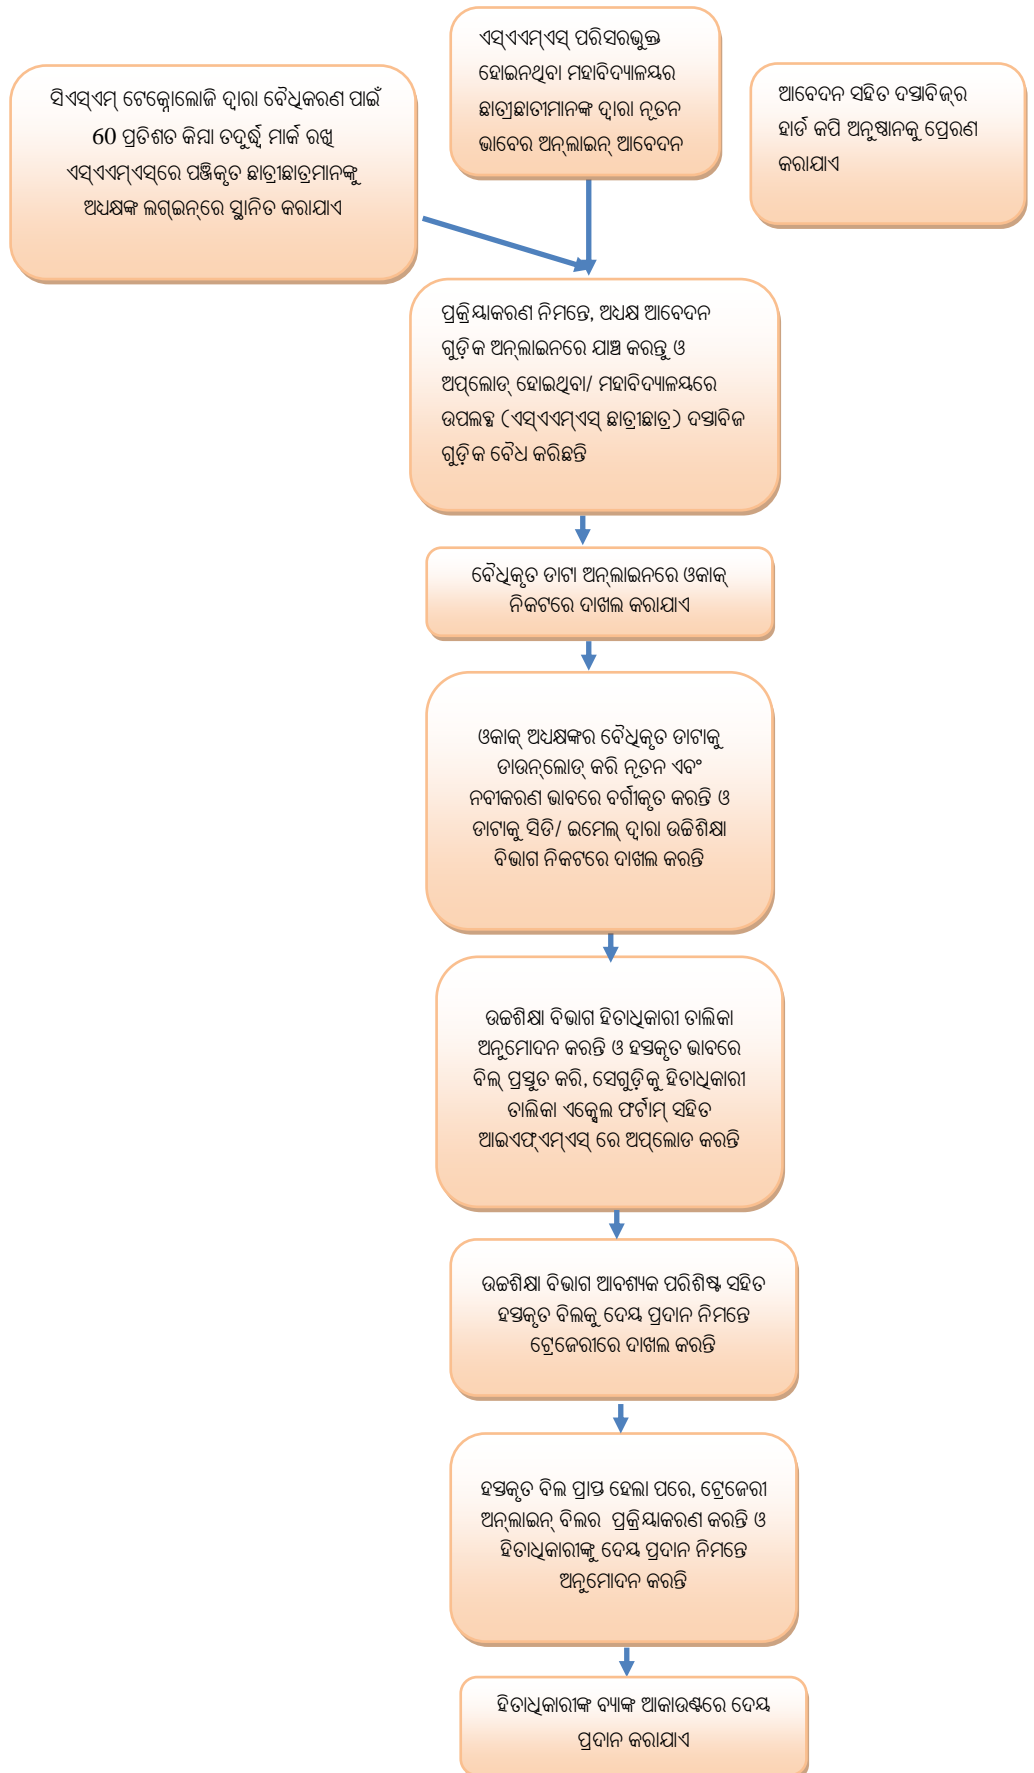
ଏସ୍ଏଏମ୍ଏସ୍ ପରିସରଭୁକ୍ତ ହୋଇନଥିବା ମହାବିଦ୍ୟାଳୟର ଛାତ୍ରୀଛାତ୍ରୀମାନଙ୍କ ଦ୍ୱାରା ନୂତନ ଭାବେର ଅନ୍‌ଲାଇନ୍ ଆବେଦନ

ସିଏସ୍ଏମ୍ ଟେକ୍ନୋଲୋଜି ଦ୍ୱାରା ବୈଧିକରଣ ପାଇଁ 60 ପ୍ରତିଶତ କିମ୍ବା ତଦୁର୍ଦ୍ଧ୍ୱ ମାର୍କ ରଖି ଏସ୍ଏଏମ୍ଏସ୍‌ରେ ପଞ୍ଜିକୃତ ଛାତ୍ରୀଛାତ୍ରମାନଙ୍କୁ ଅଧକ୍ଷଙ୍କ ଲଗ୍‌ଇନ୍‌ରେ ସ୍ଥାନିତ କରାଯାଏ

ଆବେଦନ ସହିତ ଦସ୍ତାବିଜ୍‌ର ହାର୍ଡ କପି ଅନୁଷ୍ଠାନକୁ ପ୍ରେରଣ କରାଯାଏ

ପ୍ରକ୍ରିୟାକରଣ ନିମନ୍ତେ, ଅଧକ୍ଷ ଆବେଦନ ଗୁଡ଼ିକ ଅନ୍‌ଲାଇନରେ ଯାଞ୍ଚ କରନ୍ତୁ ଓ ଅପ୍‌ଲୋଡ୍ ହୋଇଥିବା/ ମହାବିଦ୍ୟାଳୟରେ ଉପଲବ୍ଧ (ଏସ୍ଏଏମ୍ଏସ୍ ଛାତ୍ରୀଛାତ୍ର) ଦସ୍ତାବିଜ ଗୁଡ଼ିକ ବୈଧ କରିଛନ୍ତି

ବୈଧିକୃତ ଡାଟା ଅନ୍‌ଲାଇନରେ ଓକାକ୍ ନିକଟରେ ଦାଖଲ କରାଯାଏ

ଓକାକ୍ ଅଧକ୍ଷଙ୍କର ବୈଧିକୃତ ଡାଟାକୁ ଡାଉନ୍‌ଲୋଡ୍ କରି ନୂତନ ଏବଂ ନବୀକରଣ ଭାବରେ ବର୍ଗୀକୃତ କରନ୍ତି ଓ ଡାଟାକୁ ସିଡି/ ଇମେଲ୍ ଦ୍ୱାରା ଉଚ୍ଚଶିକ୍ଷା ବିଭାଗ ନିକଟରେ ଦାଖଲ କରନ୍ତି

ଉଚ୍ଚଶିକ୍ଷା ବିଭାଗ ହିତାଧିକାରୀ ତାଲିକା ଅନୁମୋଦନ କରନ୍ତି ଓ ହସ୍ତକୃତ ଭାବରେ ବିଲ୍ ପ୍ରସ୍ତୁତ କରି, ସେଗୁଡ଼ିକୁ ହିତାଧିକାରୀ ତାଲିକା ଏକ୍ସେଲ ଫର୍ମାମ୍ ସହିତ ଆଇଏଫ୍ଏମ୍ଏସ୍ ରେ ଅପ୍‌ଲୋଡ କରନ୍ତି

ଉଚ୍ଚଶିକ୍ଷା ବିଭାଗ ଆବଶ୍ୟକ ପରିଶିଷ୍ଟ ସହିତ ହସ୍ତକୃତ ବିଲକୁ ଦେୟ ପ୍ରଦାନ ନିମନ୍ତେ ଟ୍ରେଜେରୀରେ ଦାଖଲ କରନ୍ତି

ହସ୍ତକୃତ ବିଲ ପ୍ରାପ୍ତ ହେଲା ପରେ, ଟ୍ରେଜେରୀ ଅନ୍‌ଲାଇନ୍ ବିଲର ପ୍ରକ୍ରିୟାକରଣ କରନ୍ତି ଓ ହିତାଧିକାରୀଙ୍କୁ ଦେୟ ପ୍ରଦାନ ନିମନ୍ତେ ଅନୁମୋଦନ କରନ୍ତି

ହିତାଧିକାରୀଙ୍କ ବ୍ୟାଙ୍କ ଆକାଉଣ୍ଟରେ ଦେୟ ପ୍ରଦାନ କରାଯାଏ